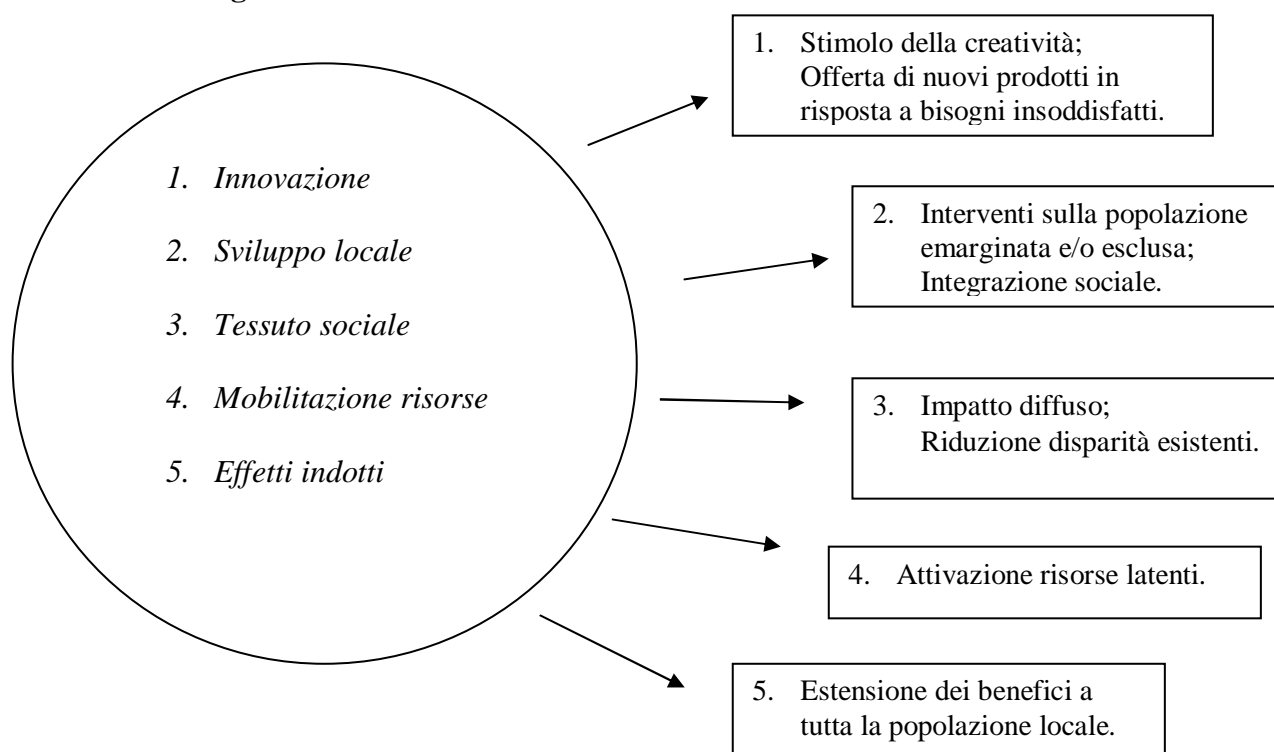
1. Innovazione

2. Sviluppo locale

3. Tessuto sociale

4. Mobilitazione risorse

5. Effetti indotti

1. Stimolo della creatività; Offerta di nuovi prodotti in risposta a bisogni insoddisfatti.

2. Interventi sulla popolazione emarginata e/o esclusa; Integrazione sociale.

3. Impatto diffuso; Riduzione disparità esistenti.

4. Attivazione risorse latenti.

5. Estensione dei benefici a tutta la popolazione locale.